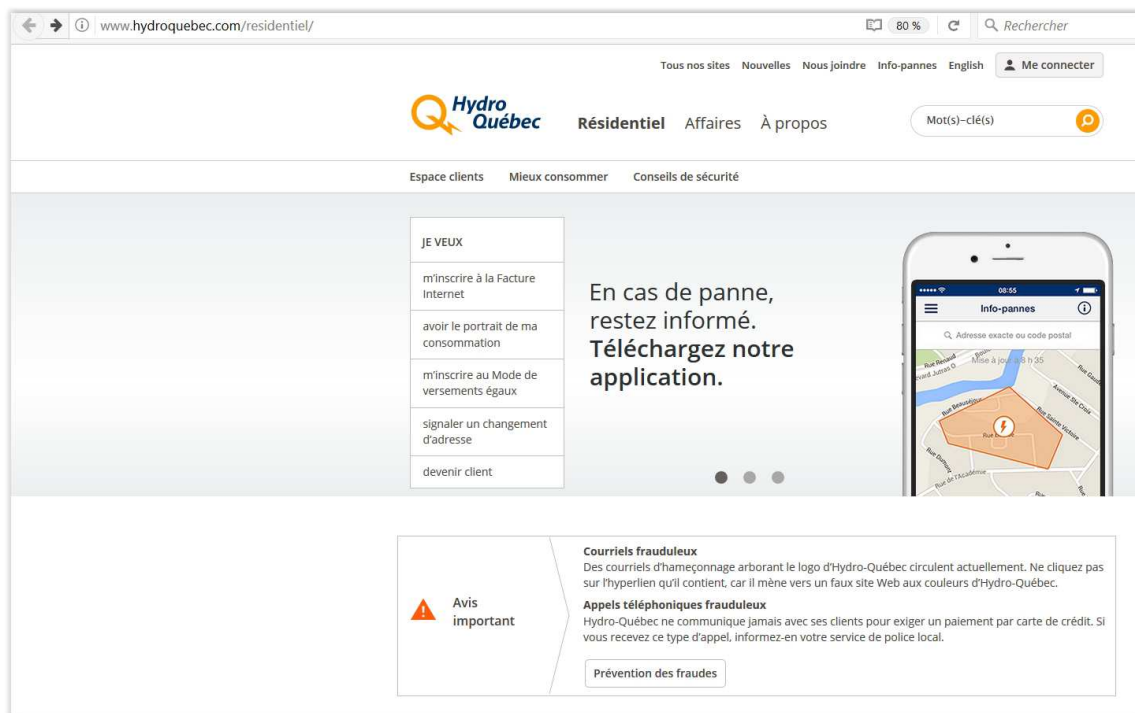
www.hydroquebec.com/residentiel/

80 %

Rechercher

Tous nos sites Nouvelles Nous joindre Info-pannes English Me connecter

Hydro Québec

Résidentiel Affaires À propos

Mot(s)-clé(s)

Espace clients Mieux consommer Conseils de sécurité

JE VEUX

m'inscrire à la Facture Internet

avoir le portrait de ma consommation

m'inscrire au Mode de versements égaux

signaler un changement d'adresse

devenir client

En cas de panne, restez informé. Téléchargez notre application.

08:55

Info-pannes

Adresse exacte ou code postal

Mise à jour à 8 h 35

Rue Beaudoin

Rue Sainte-Victoire

Rue Dumouchel

Rue de l'Académie

Avis important

Courriels frauduleux
Des courriels d'hameçonnage arborant le logo d'Hydro-Québec circulent actuellement. Ne cliquez pas sur l'hyperlien qu'il contient, car il mène vers un faux site Web aux couleurs d'Hydro-Québec.

Appels téléphoniques frauduleux
Hydro-Québec ne communique jamais avec ses clients pour exiger un paiement par carte de crédit. Si vous recevez ce type d'appel, informez-en votre service de police local.

Prévention des fraudes